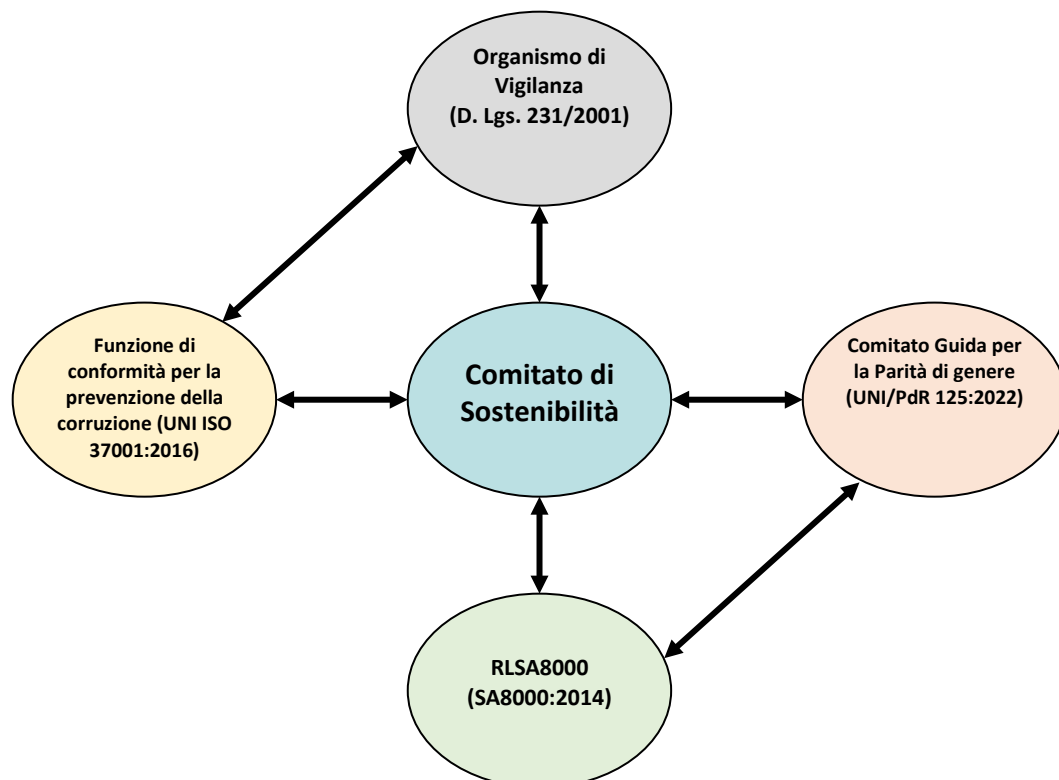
Organismo di Vigilanza (D. Lgs. 231/2001)

Funzione di conformità per la prevenzione della corruzione (UNI ISO 37001:2016)

Comitato di Sostenibilità

Comitato Guida per la Parità di genere (UNI/PdR 125:2022)

RLSA8000 (SA8000:2014)